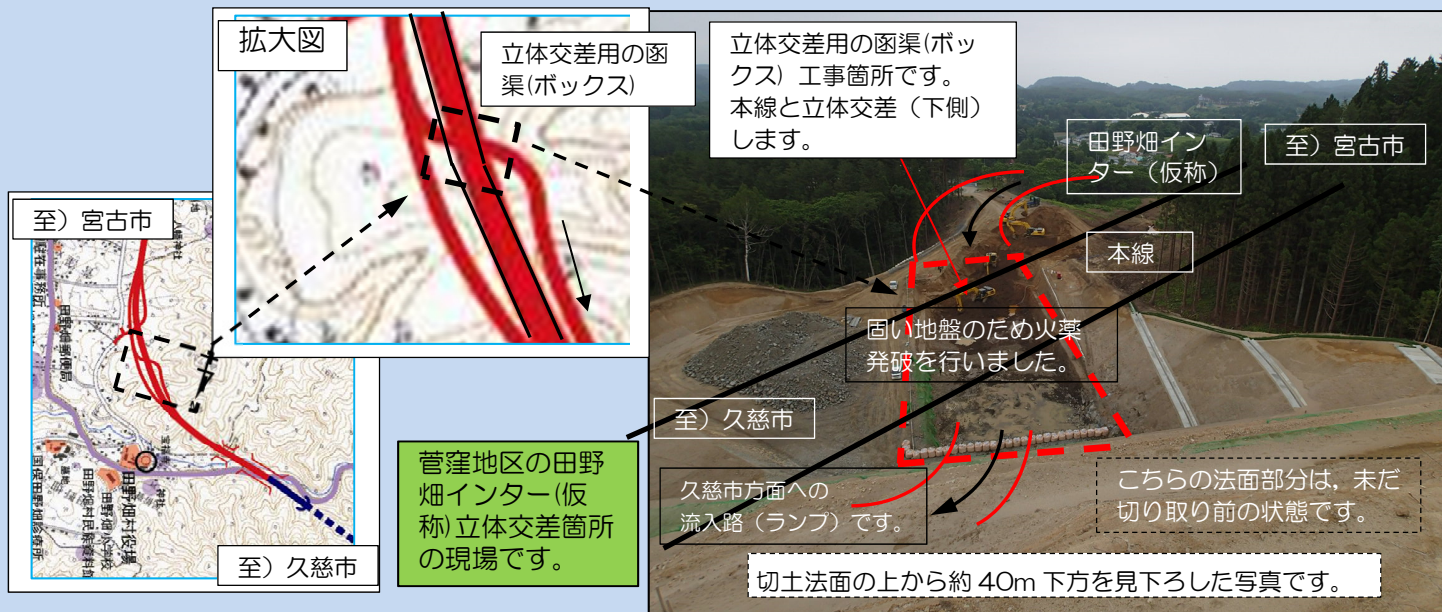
拡大図

立体交差用の函渠(ボックス)

立体交差用の函渠(ボックス）工事箇所です。本線と立体交差（下側）します。

田野畑インター（仮称）

至）宮古市

本線

固い地盤のため火薬発破を行いました。

至）宮古市

至）久慈市

至）久慈市

菅窪地区の田野畑インター(仮称)立体交差箇所の現場です。

久慈市方面への流入路（ランプ）です。

こちらの法面部分は，未だ切り取り前の状態です。

切土法面の上から約 40m 下方を見下ろした写真です。

田野畑村役場

田野畑小学校

田野畑村民総合体育館